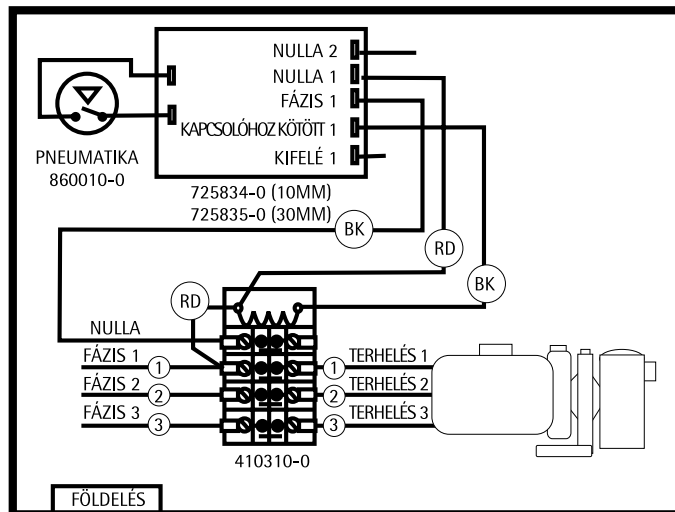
NULLA 2
NULLA 1
FÁZIS 1
KAPCSOLÓHOZ KÖTÖTT 1
KIFELÉ 1

PNEUMATIKA
860010-0

725834-0 (10MM)
725835-0 (30MM)

BK
RD
BK
RD

NULLA
FÁZIS 1
1
FÁZIS 2
2
FÁZIS 3
3

1
TERHELÉS 1
2
TERHELÉS 2
3
TERHELÉS 3

410310-0

FÖLDELÉS